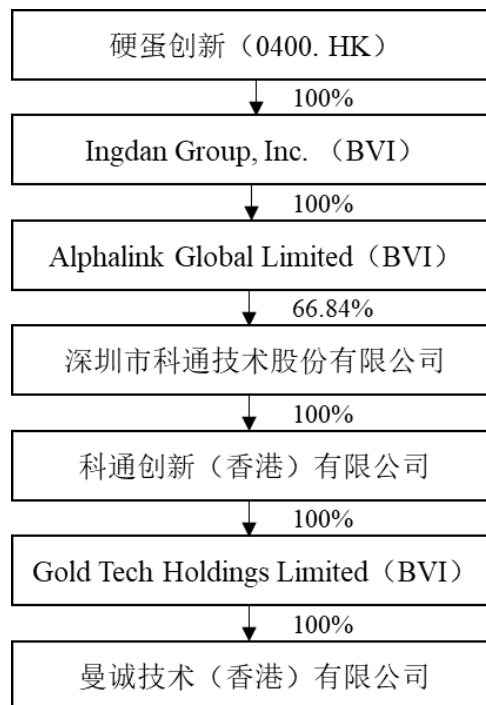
硬蛋创新（0400. HK）

100%

Ingdan Group, Inc. （BVI）

100%

Alphalink Global Limited（BVI）

66.84%

深圳市科通技术股份有限公司

100%

科通创新（香港）有限公司

100%

Gold Tech Holdings Limited（BVI）

100%

曼诚技术（香港）有限公司